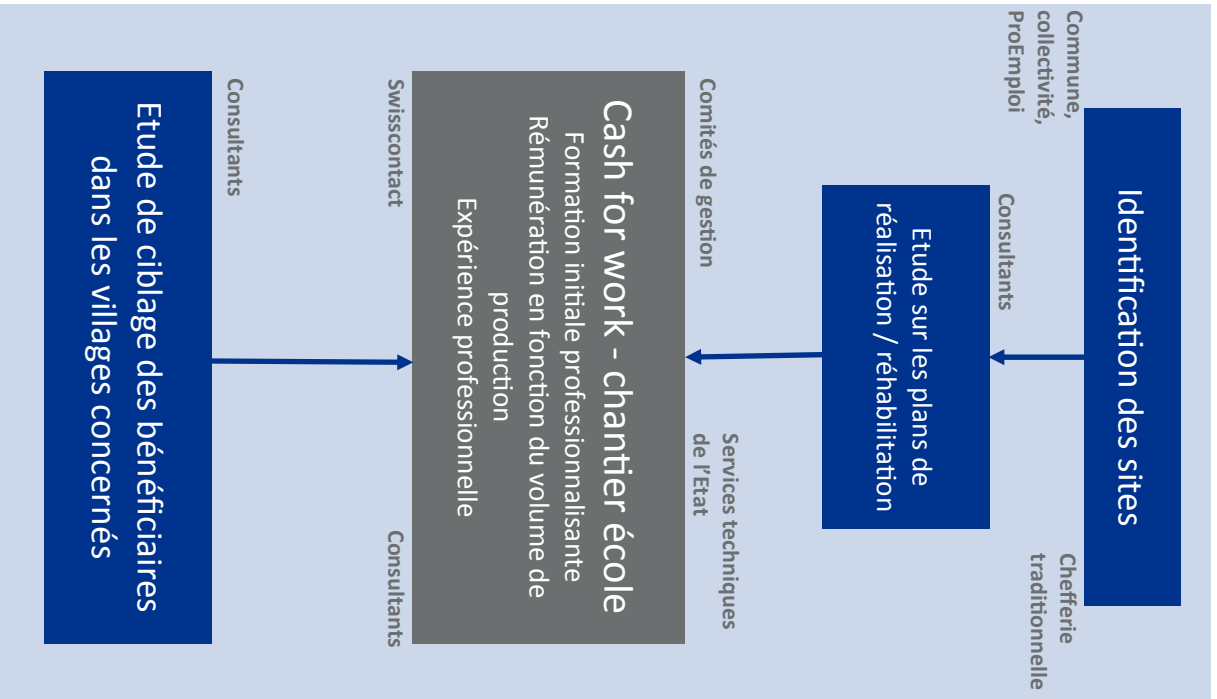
Commune, collectivité, ProEmploi

Identification des sites

Chefferie traditionnelle

Consultants

Etude sur les plans de réalisation / réhabilitation

Comités de gestion

Cash for work - chantier école

Formation initiale professionnalisante

Rémunération en fonction du volume de production

Expérience professionnelle

Services techniques de l'Etat

Swisscontact

Consultants

Consultants

Etude de ciblage des bénéficiaires dans les villages concernés